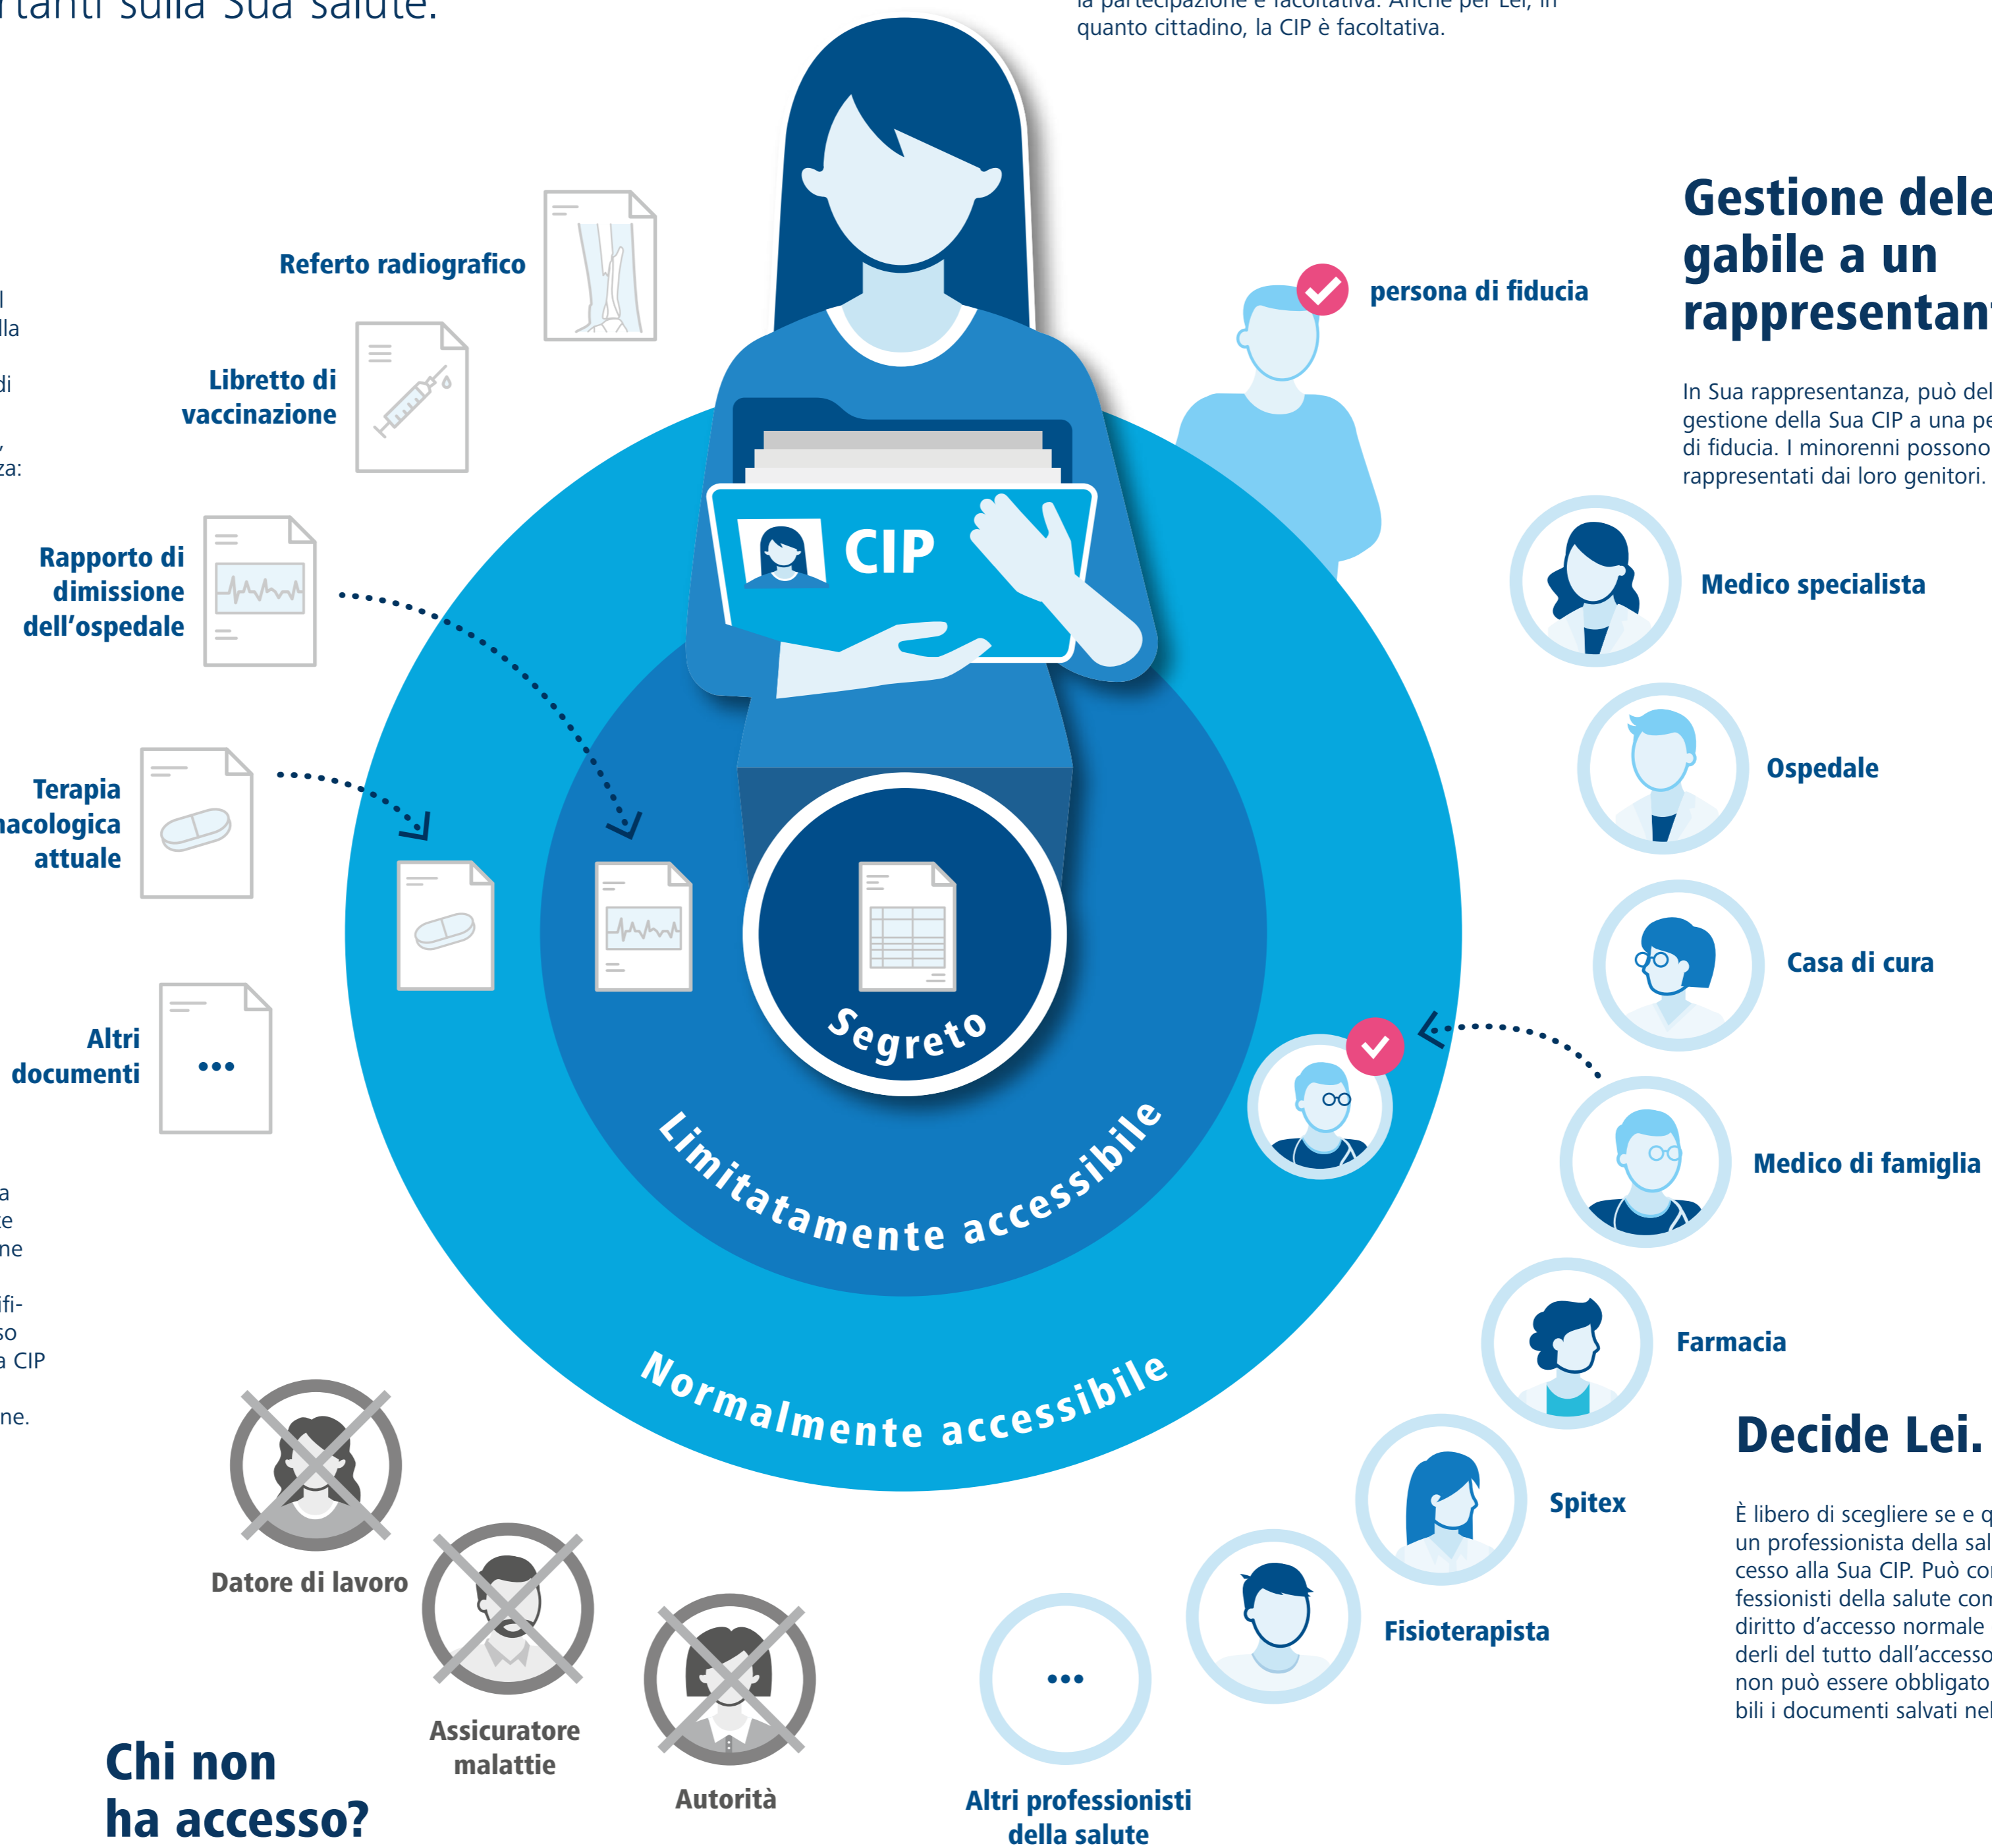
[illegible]rtanti sulla Sua salute.

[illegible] quanto cittadino, la CIP è facoltativa.

Referto radiografico

Libretto di vaccinazione

Rapporto di dimissione dell'ospedale

Terapia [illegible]acologica attuale

Altri documenti

...

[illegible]
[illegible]lla
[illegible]di
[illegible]za:

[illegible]a
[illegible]e
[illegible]ne
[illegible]fi-
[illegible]so
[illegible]a CIP
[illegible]ne.

CIP

Segreto

Limitatamente accessibile

Normalmente accessibile

persona di fiducia

Gestione dele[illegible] gabile a un rappresentan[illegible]

In Sua rappresentanza, può del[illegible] gestione della Sua CIP a una pe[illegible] di fiducia. I minorenni possono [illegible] rappresentati dai loro genitori.

Medico specialista

Ospedale

Casa di cura

Medico di famiglia

Farmacia

Spitex

Fisioterapista

...

Altri professionisti della salute

Decide Lei.

È libero di scegliere se e q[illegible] un professionista della sal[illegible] cesso alla Sua CIP. Può co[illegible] fessionisti della salute con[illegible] diritto d'accesso normale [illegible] derli del tutto dall'accesso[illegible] non può essere obbligato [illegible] bili i documenti salvati nel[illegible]

Datore di lavoro

Assicuratore malattie

Autorità

Chi non ha accesso?